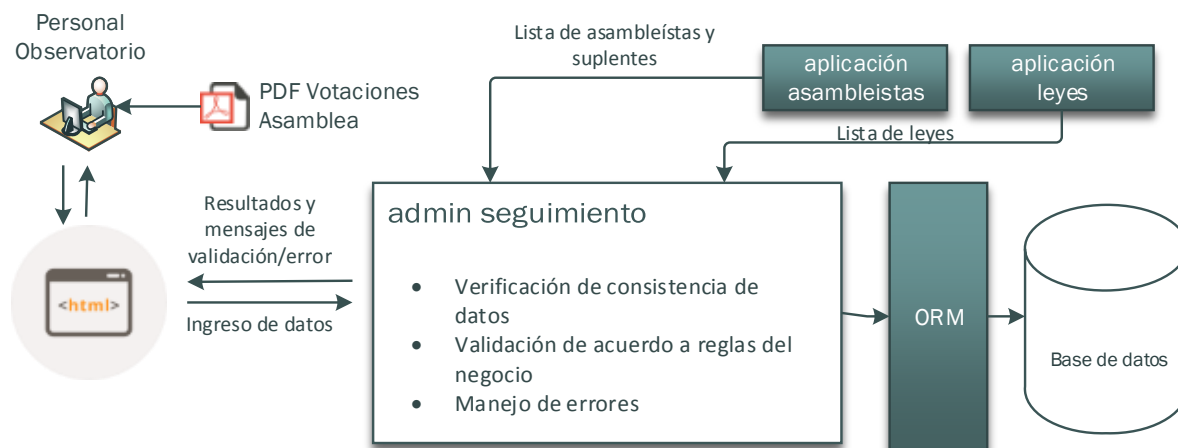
Personal Observatorio

PDF Votaciones Asamblea

Lista de asambleístas y suplentes

aplicación asambleistas

aplicación leyes

Lista de leyes

Resultados y mensajes de validación/error

Ingreso de datos

<html>

admin seguimiento

• Verificación de consistencia de datos
• Validación de acuerdo a reglas del negocio
• Manejo de errores

ORM

Base de datos